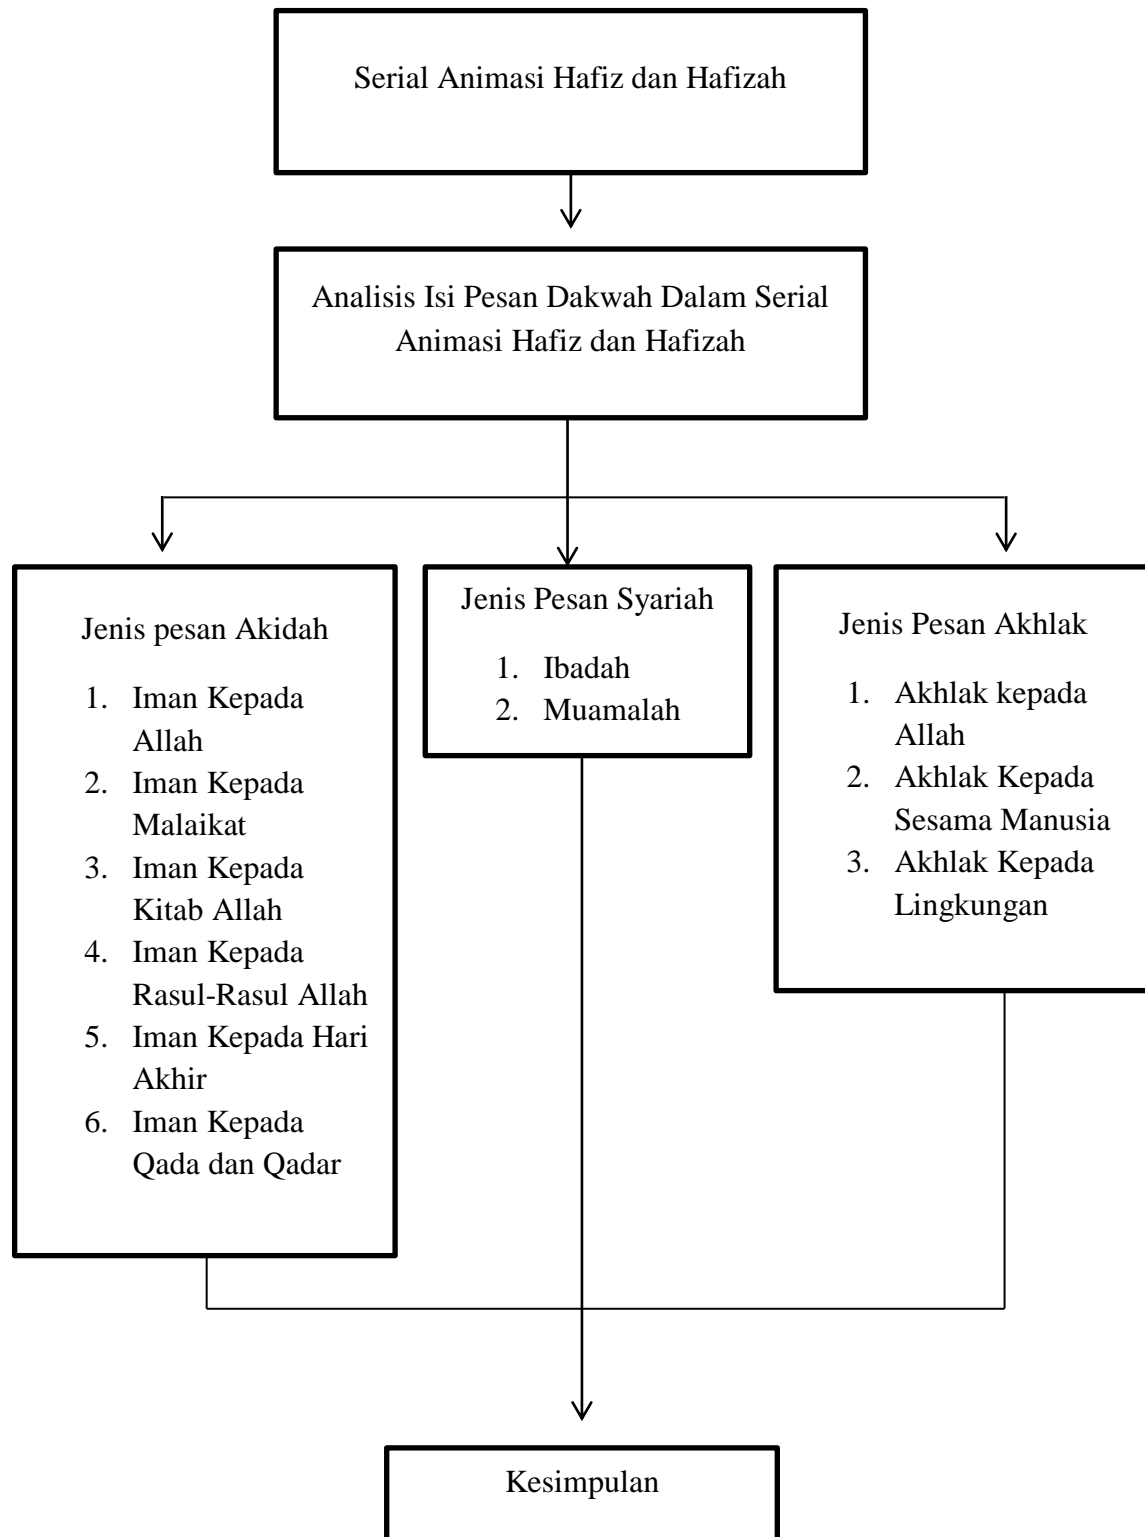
Serial Animasi Hafiz dan Hafizah

Analisis Isi Pesan Dakwah Dalam Serial Animasi Hafiz dan Hafizah

Jenis pesan Akidah

1. Iman Kepada Allah
2. Iman Kepada Malaikat
3. Iman Kepada Kitab Allah
4. Iman Kepada Rasul-Rasul Allah
5. Iman Kepada Hari Akhir
6. Iman Kepada Qada dan Qadar

Jenis Pesan Syariah

1. Ibadah
2. Muamalah

Jenis Pesan Akhlak

1. Akhlak kepada Allah
2. Akhlak Kepada Sesama Manusia
3. Akhlak Kepada Lingkungan

Kesimpulan